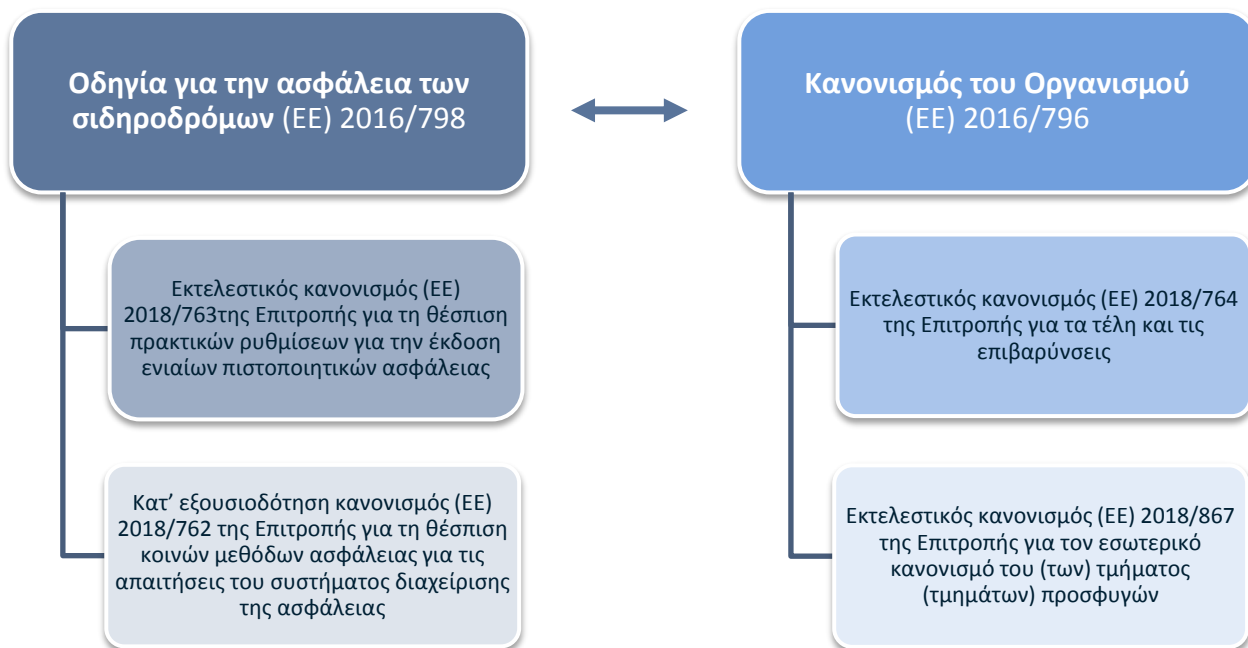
**Οδηγία για την ασφάλεια των σιδηροδρόμων** (ΕΕ) 2016/798

Εκτελεστικός κανονισμός (ΕΕ) 2018/763της Επιτροπής για τη θέσπιση πρακτικών ρυθμίσεων για την έκδοση ενιαίων πιστοποιητικών ασφάλειας

Κατ’ εξουσιοδότηση κανονισμός (ΕΕ) 2018/762 της Επιτροπής για τη θέσπιση κοινών μεθόδων ασφάλειας για τις απαιτήσεις του συστήματος διαχείρισης της ασφάλειας

**Κανονισμός του Οργανισμού** (ΕΕ) 2016/796

Εκτελεστικός κανονισμός (ΕΕ) 2018/764 της Επιτροπής για τα τέλη και τις επιβαρύνσεις

Εκτελεστικός κανονισμός (ΕΕ) 2018/867 της Επιτροπής για τον εσωτερικό κανονισμό του (των) τμήματος (τμημάτων) προσφυγών